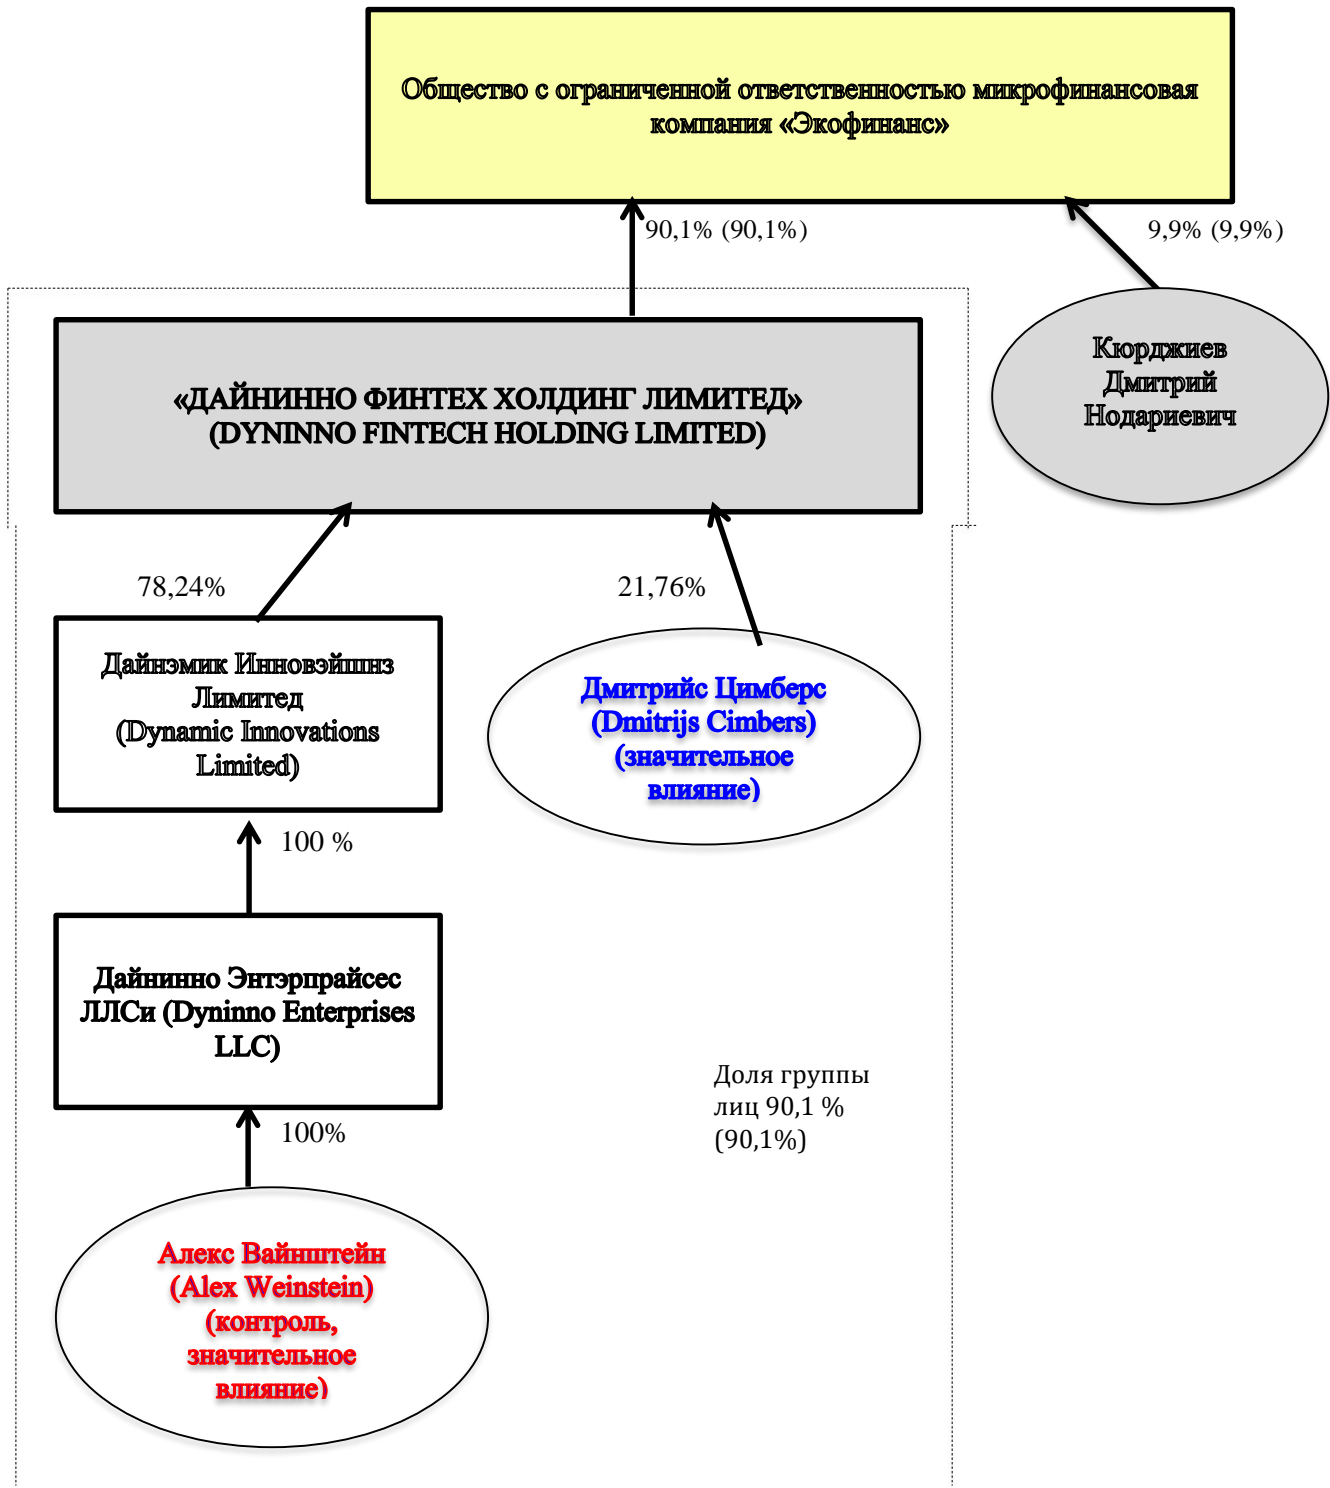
Общество с ограниченной ответственностью микрофинансовая компания «Экофинанс»

90,1% (90,1%)

9,9% (9,9%)

Кюрджиев Дмитрий Нодариевич

«ДАЙНИННО ФИНТЕХ ХОЛДИНГ ЛИМИТЕД» (DYNINNO FINTECH HOLDING LIMITED)

78,24%

21,76%

Дайнэмик Инновэйшнз Лимитед (Dynamic Innovations Limited)

Дмитрийс Цимберс (Dmitrijs Cimbers) (значительное влияние)

100 %

Дайнинно Энтэрпрайсес ЛЛСи (Dyninno Enterprises LLC)

Доля группы лиц 90,1 % (90,1%)

100%

Алекс Вайнштейн (Alex Weinstein) (контроль, значительное влияние)